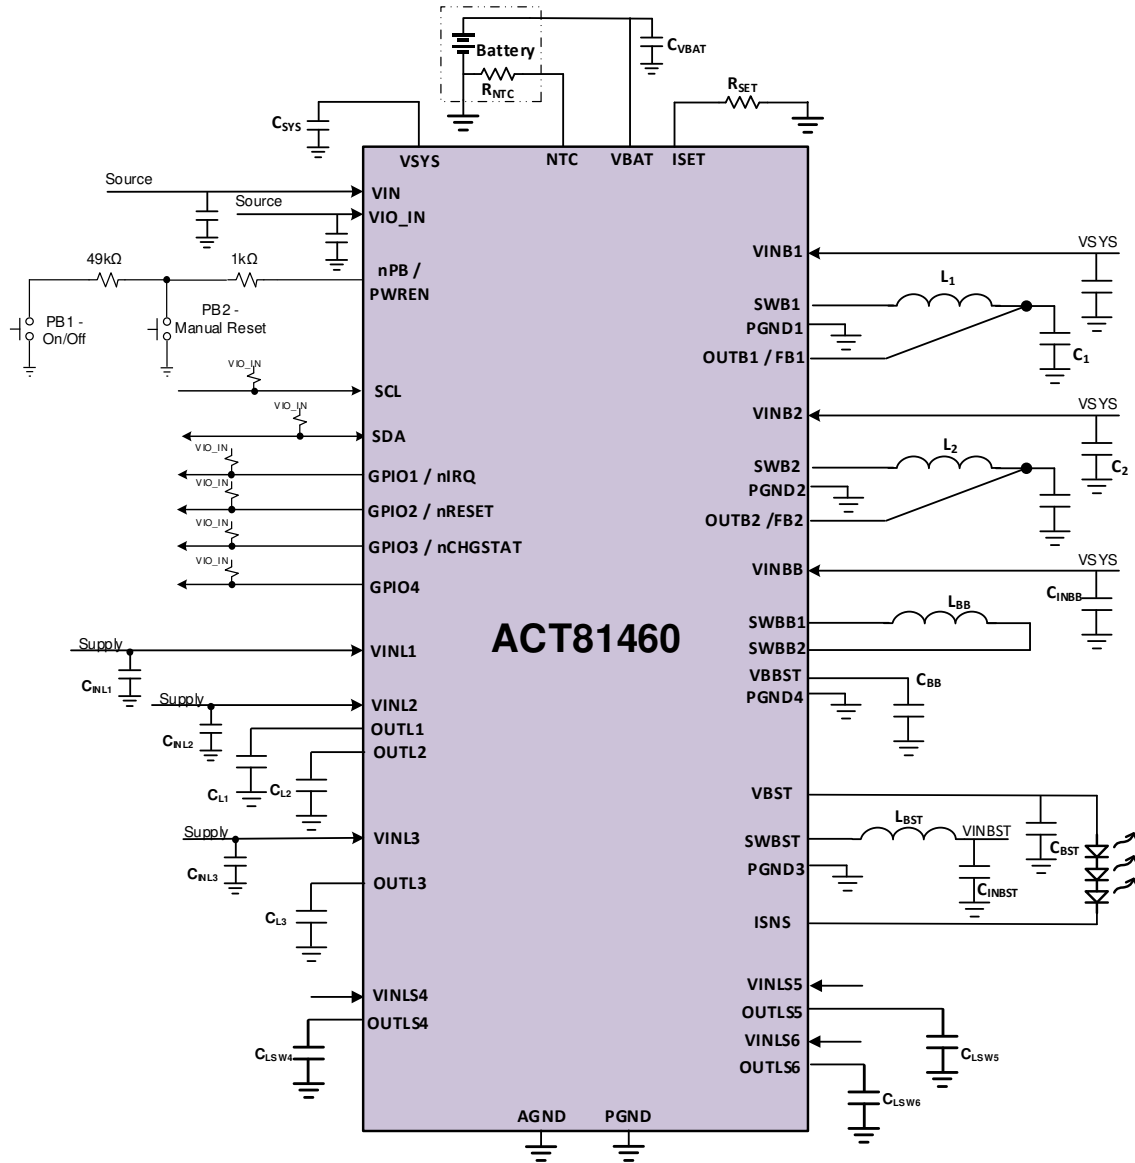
Battery
$R_{NTC}$
$C_{VBAT}$
$R_{SET}$
$C_{SYS}$
VSYS
NTC
VBAT
ISET
Source
VIN
Source
VIO_IN
49kΩ
1kΩ
nPB / PWREN
PB1 - On/Off
PB2 - Manual Reset
VIO_IN
SCL
VIO_IN
SDA
VIO_IN
GPIO1 / nIRQ
VIO_IN
GPIO2 / nRESET
VIO_IN
GPIO3 / nCHGSTAT
VIO_IN
GPIO4
Supply
VINL1
$C_{INL1}$
Supply
VINL2
$C_{INL2}$
OUTL1
OUTL2
$C_{L1}$
$C_{L2}$
Supply
VINL3
$C_{INL3}$
OUTL3
$C_{L3}$
VINLS4
OUTLS4
$C_{LSW4}$
AGND
PGND
ACT81460
VINB1
VSYS
$L_1$
SWB1
PGND1
OUTB1 / FB1
$C_1$
VINB2
VSYS
$L_2$
$C_2$
SWB2
PGND2
OUTB2 /FB2
VINBB
VSYS
$C_{INBB}$
$L_{BB}$
SWBB1
SWBB2
VBBST
$C_{BB}$
PGND4
VBST
$L_{BST}$
VINBST
SWBST
$C_{BST}$
PGND3
$C_{INBST}$
ISNS
VINLS5
OUTLS5
$C_{LSW5}$
VINLS6
OUTLS6
$C_{LSW6}$